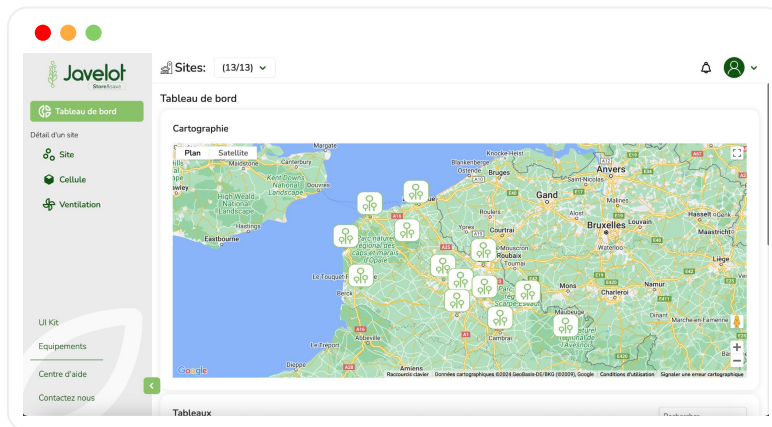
Javelot
Store&Save

Tableau de bord

Détail d'un site

Site

Cellule

Ventilation

UI Kit

Equipements

Centre d'aide

Contactez nous

Sites: (13/13)

Tableau de bord

Cartographie

Plan Satellite

Canterbury
High Weald National Landscape
Kent Downs National Landscape
Dover
Eastbourne
Blankenberge
Bruges
Gand
Anvers
Roulers
Bruxelles
Mouscron
Roubaix
Tourcoing
Malines
Louvain
Hasselt
Maastricht
Liège
Charleroi
Namur
Le Touquet
Parc naturel régional des caps et marais d'Opale
Berck
Abbeville
Amiens
Cambrai
Maubeuge
Marche-en-Famenne
Parc naturel régional de l'Avesnois

Google
Raccourcis clavier Données cartographiques ©2024 GeoBasis-DE/BKG (©2009), Google Conditions d'utilisation Signaler une erreur cartographique

Tableaux
Rechercher